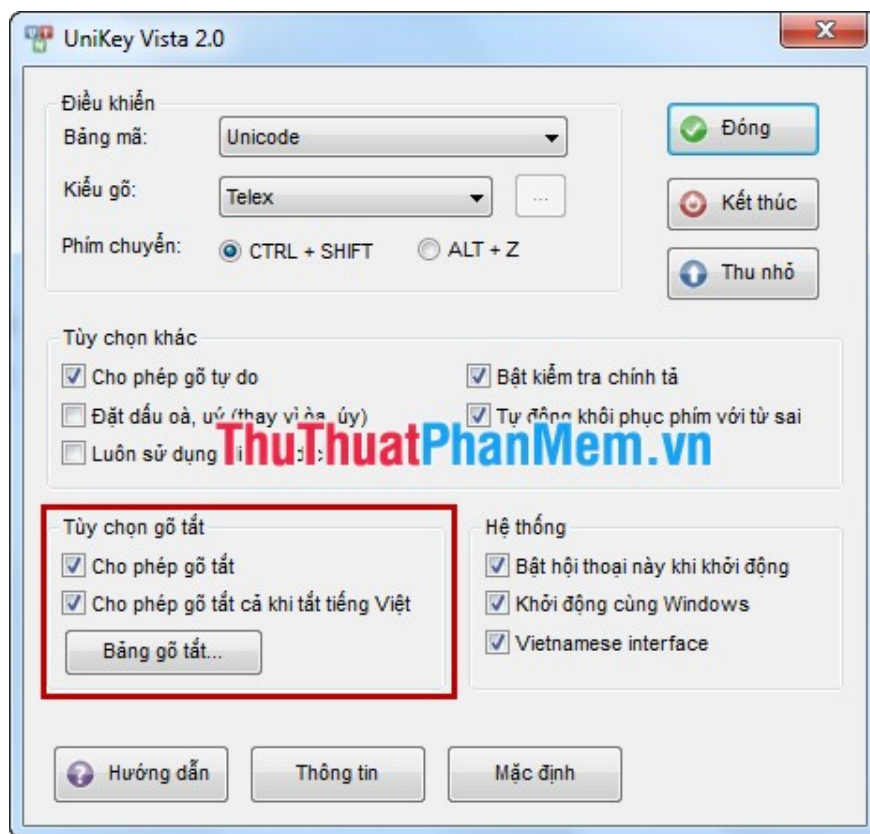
UniKey Vista 2.0

X

Điều khiển

Bảng mã: Unicode

Kiểu gõ: Telex

...

Phím chuyển: CTRL + SHIFT ALT + Z

Đóng

Kết thúc

Thu nhỏ

Tùy chọn khác

Cho phép gõ tự do

Đặt dấu oà, uý (thay vì òa, úy)

Luôn sử dụng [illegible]

Bật kiểm tra chính tả

Tự động khôi phục phím với từ sai

ThuThuatPhanMem.vn

Tùy chọn gõ tắt

Cho phép gõ tắt

Cho phép gõ tắt cả khi tắt tiếng Việt

Bảng gõ tắt...

Hệ thống

Bật hội thoại này khi khởi động

Khởi động cùng Windows

Vietnamese interface

Hướng dẫn

Thông tin

Mặc định